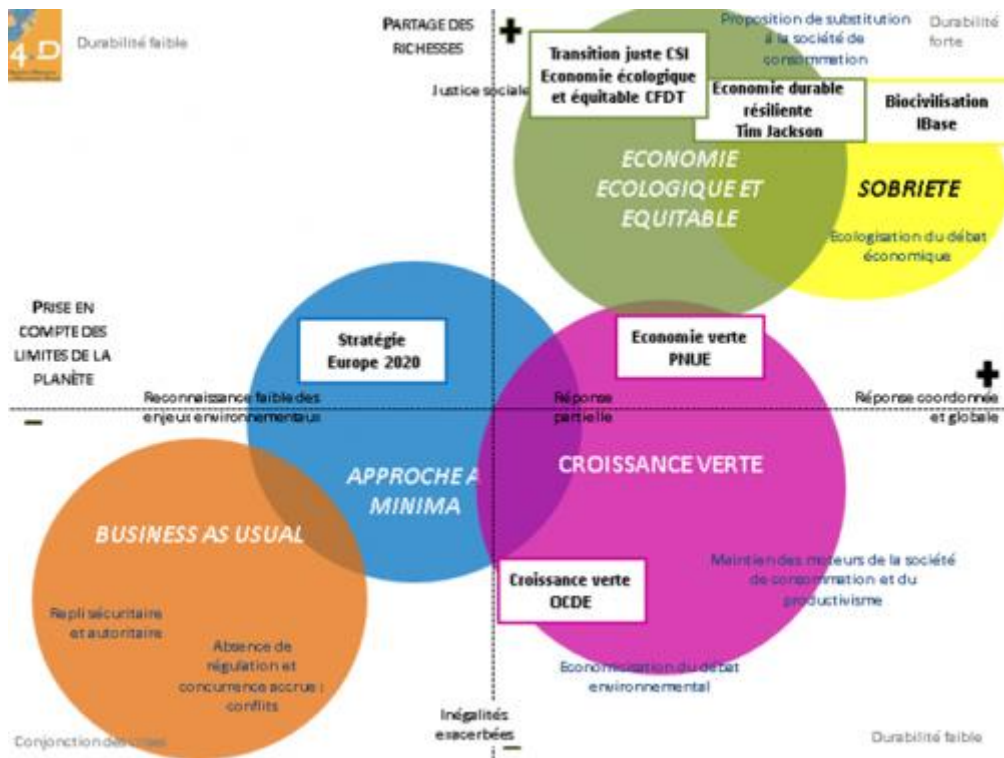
4D

Durabilité faible

PARTAGE DES RICHESSES

+

Justice sociale

Proposition de substitution à la société de consommation

Durabilité forte

Transition juste CSI
Economie écologique et équitable CFDT

Economie durable résiliente
Tim Jackson

Biocivilisation
IBase

ECONOMIE ECOLOGIQUE ET EQUITABLE

SOBRIETE

Ecologisation du débat économique

PRISE EN COMPTE DES LIMITES DE LA PLANÈTE

Stratégie
Europe 2020

Economie verte
PNUE

Reconnaissance faible des enjeux environnementaux

—

Réponse partielle

Réponse coordonnée et globale

+

APPROCHE A MINIMA

CROISSANCE VERTE

BUSINESS AS USUAL

Repli sécuritaire et autoritaire

Absence de régulation et concurrence accrue : conflits

Croissance verte
OCDE

Maintien des moteurs de la société de consommation et du productivisme

Economicisation du débat environnemental

Conjonction des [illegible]

Inégalités exacerbées

—

Durabilité faible